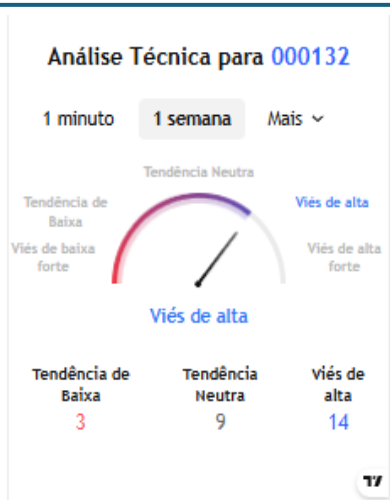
Análise Técnica para 000132

1 minuto 1 semana Mais

Tendência Neutra

Tendência de Baixa

Viés de alta

Viés de baixa forte

Viés de alta forte

Viés de alta

| Tendência de Baixa | Tendência Neutra | Viés de alta |
|---|---|---|
| 3 | 9 | 14 |

TV